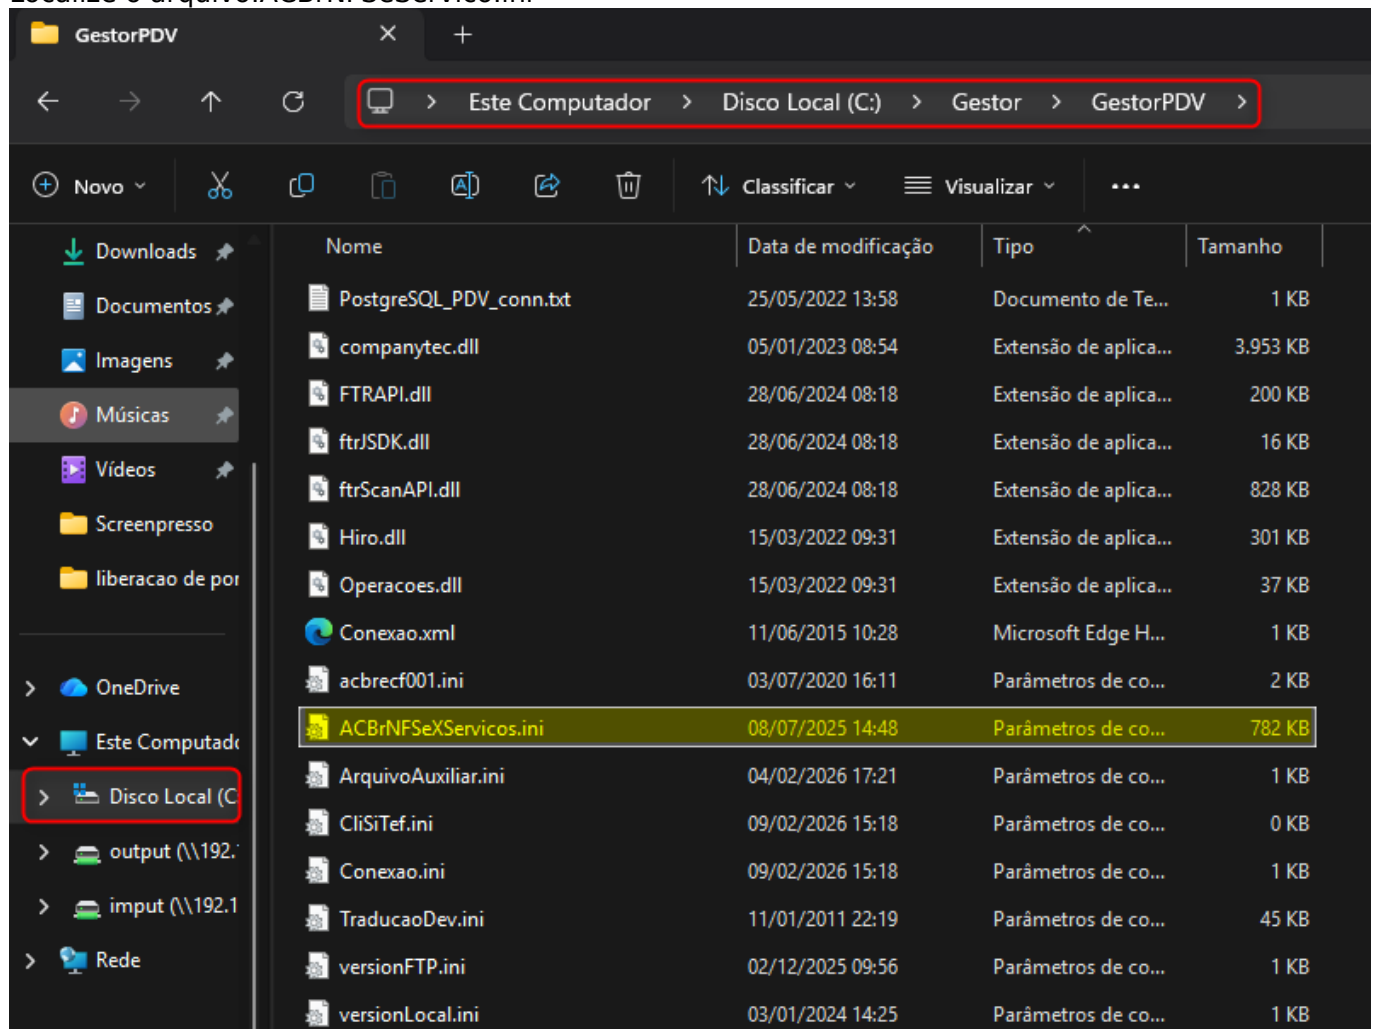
GestorPDV

Este Computador > Disco Local (C:) > Gestor > GestorPDV >

Novo
Classificar
Visualizar
...

Downloads
Documentos
Imagens
Músicas
Vídeos
Screenpresso
liberacao de por
OneDrive
Este Computado
Disco Local (C
output (\\192.
imput (\\192.1
Rede

| Nome | Data de modificação | Tipo | Tamanho |
|---|---|---|---|
| PostgreSQL_PDV_conn.txt | 25/05/2022 13:58 | Documento de Te... | 1 KB |
| companytec.dll | 05/01/2023 08:54 | Extensão de aplica... | 3.953 KB |
| FTRAPI.dll | 28/06/2024 08:18 | Extensão de aplica... | 200 KB |
| ftrJSDK.dll | 28/06/2024 08:18 | Extensão de aplica... | 16 KB |
| ftrScanAPI.dll | 28/06/2024 08:18 | Extensão de aplica... | 828 KB |
| Hiro.dll | 15/03/2022 09:31 | Extensão de aplica... | 301 KB |
| Operacoes.dll | 15/03/2022 09:31 | Extensão de aplica... | 37 KB |
| Conexao.xml | 11/06/2015 10:28 | Microsoft Edge H... | 1 KB |
| acbrecf001.ini | 03/07/2020 16:11 | Parâmetros de co... | 2 KB |
| ACBrNFSeXServicos.ini | 08/07/2025 14:48 | Parâmetros de co... | 782 KB |
| ArquivoAuxiliar.ini | 04/02/2026 17:21 | Parâmetros de co... | 1 KB |
| CliSiTef.ini | 09/02/2026 15:18 | Parâmetros de co... | 0 KB |
| Conexao.ini | 09/02/2026 15:18 | Parâmetros de co... | 1 KB |
| TraducaoDev.ini | 11/01/2011 22:19 | Parâmetros de co... | 45 KB |
| versionFTP.ini | 02/12/2025 09:56 | Parâmetros de co... | 1 KB |
| versionLocal.ini | 03/01/2024 14:25 | Parâmetros de co... | 1 KB |